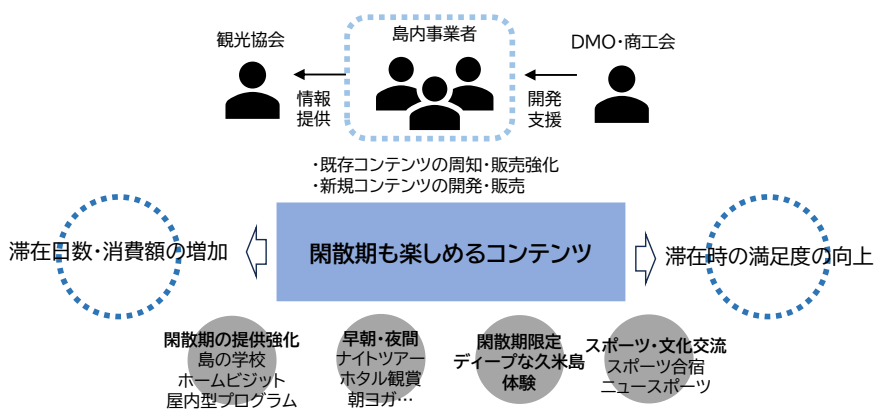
観光協会

島内事業者

DMO・商工会

情報
提供

開発
支援

・既存コンテンツの周知・販売強化
・新規コンテンツの開発・販売

滞在日数・消費額の増加

閑散期も楽しめるコンテンツ

滞在時の満足度の向上

閑散期の提供強化
島の学校
ホームビジット
屋内型プログラム

早朝・夜間
ナイトツアー
ホタル観賞
朝ヨガ…

閑散期限定
ディープな久米島
体験

スポーツ・文化交流
スポーツ合宿
ニュースポーツ